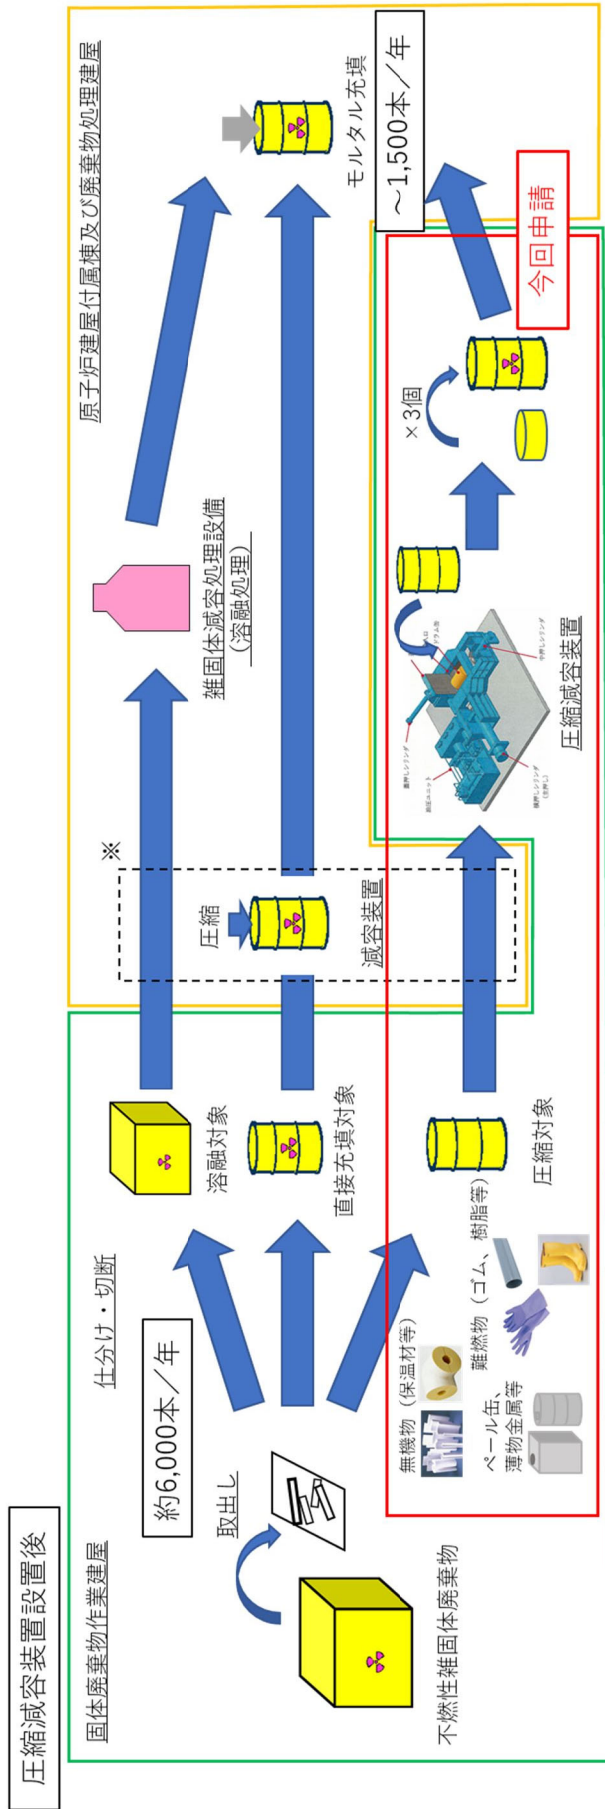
圧縮減容装置設置後

固体廃棄物作業建屋

取出し

約6,000本／年

仕分け・切断

不燃性雑固体廃棄物

無機物（保温材等）

難燃物（ゴム、樹脂等）

ペール缶、薄物金属等

溶融対象

直接充填対象

圧縮対象

※

圧縮

減容装置

雑固体減容処理設備（溶融処理）

圧縮減容装置

×3個

原子炉建屋付属棟及び廃棄物処理建屋

モルタル充填

～1,500本／年

今回申請